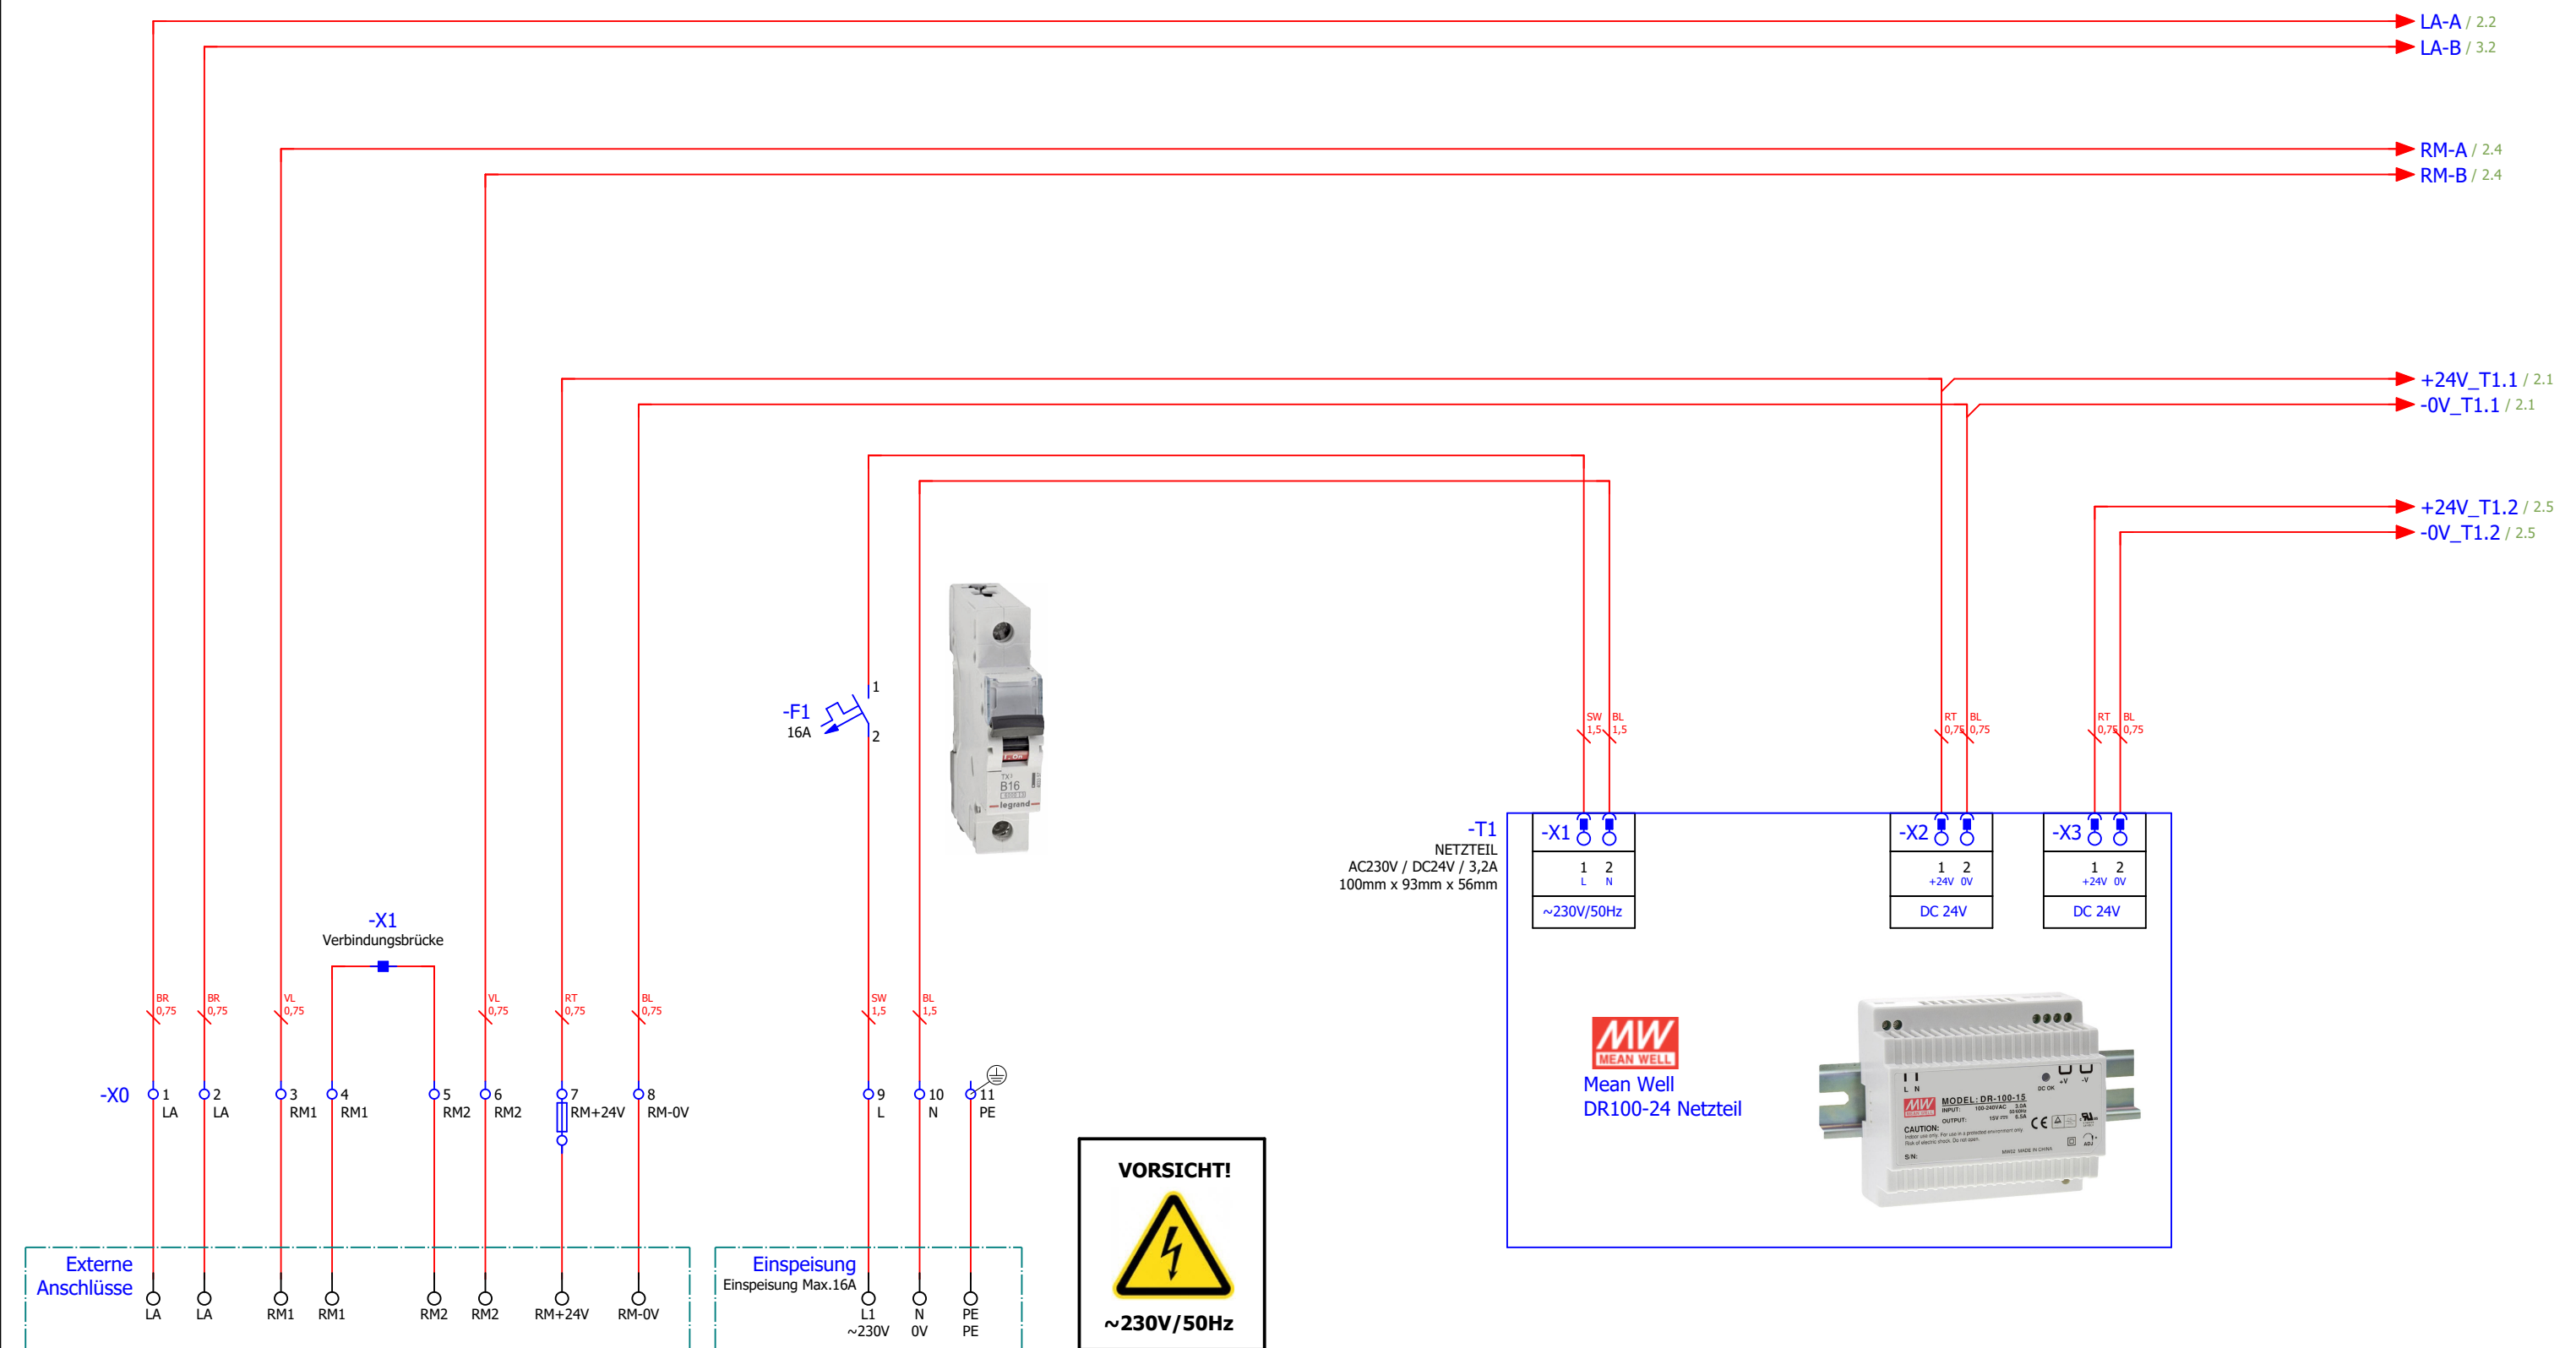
LA-A / 2.2
LA-B / 3.2
RM-A / 2.4
RM-B / 2.4
+24V_T1.1 / 2.1
-0V_T1.1 / 2.1
+24V_T1.2 / 2.5
-0V_T1.2 / 2.5

-F1
16A
1
2

B16
legrand

SW 1,5
BL 1,5
RT 0,75
BL 0,75
RT 0,75
BL 0,75

-T1
NETZTEIL
AC230V / DC24V / 3,2A
100mm x 93mm x 56mm

-X1
1 2
L N
~230V/50Hz

-X2
1 2
+24V 0V
DC 24V

-X3
1 2
+24V 0V
DC 24V

-X1
Verbindungsbrücke

BR 0,75
BR 0,75
VL 0,75
VL 0,75
RT 0,75
BL 0,75
SW 1,5
BL 1,5

-X0
1 LA
2 LA
3 RM1
4 RM1
5 RM2
6 RM2
7 RM+24V
8 RM-0V
9 L
10 N
11 PE

MW
MEAN WELL
Mean Well
DR100-24 Netzteil

MODEL: DR-100-15
CAUTION:

VORSICHT!
~230V/50Hz

Externe Anschlüsse
LA
LA
RM1
RM1
RM2
RM2
RM+24V
RM-0V

Einspeisung
Einspeisung Max.16A
L1
~230V
N
0V
PE
PE